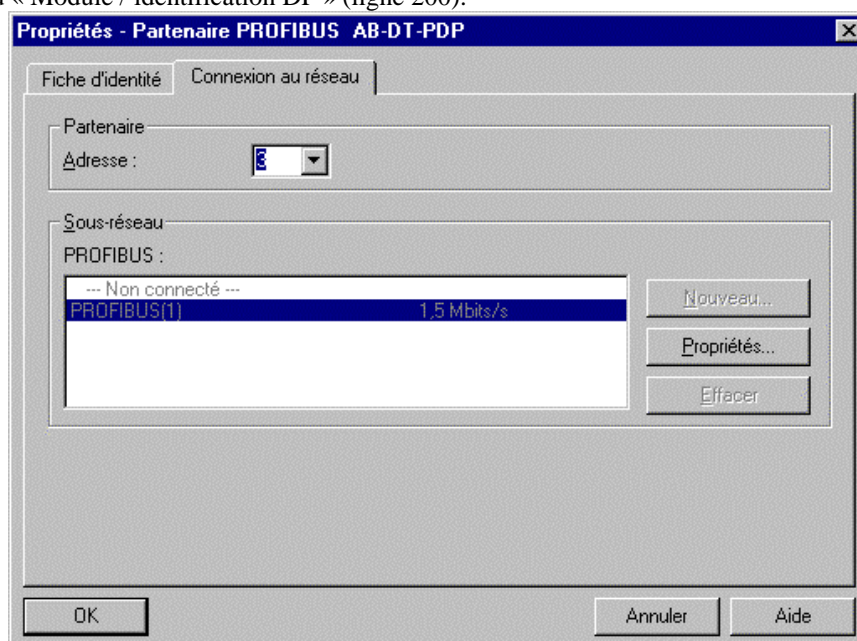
« Module / identification DP » (ligne 200).

Propriétés - Partenaire PROFIBUS AB-DT-PDP

Fiche d'identité | Connexion au réseau

Partenaire
Adresse : 3

Sous-réseau
PROFIBUS :

--- Non connecté ---
PROFIBUS(1) 1,5 Mbits/s

Nouveau...
Propriétés...
Effacer

OK
Annuler
Aide